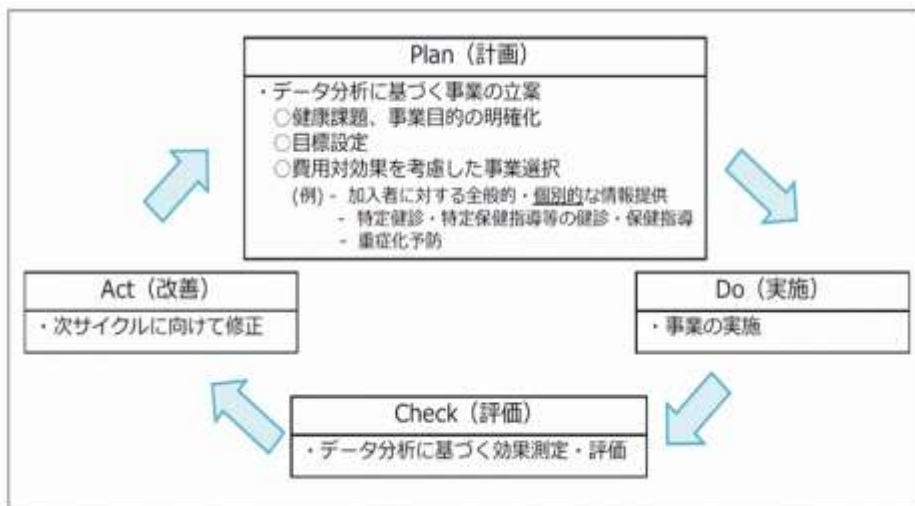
Plan（計画）

・データ分析に基づく事業の立案
○健康課題、事業目的の明確化
○目標設定
○費用対効果を考慮した事業選択
（例）- 加入者に対する全般的・個別的な情報提供
- 特定健診・特定保健指導等の健診・保健指導
- 重症化予防

Act（改善）

・次サイクルに向けて修正

Do（実施）

・事業の実施

Check（評価）

・データ分析に基づく効果測定・評価